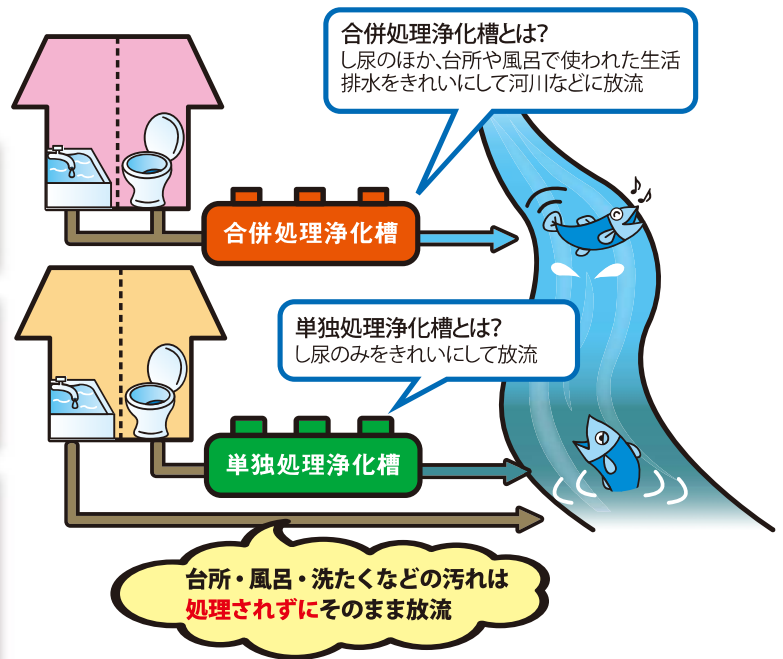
合併処理浄化槽とは?
し尿のほか、台所や風呂で使われた生活排水をきれいにして河川などに放流

合併処理浄化槽

単独処理浄化槽とは?
し尿のみをきれいにして放流

単独処理浄化槽

台所・風呂・洗たくなどの汚れは
処理されずにそのまま放流